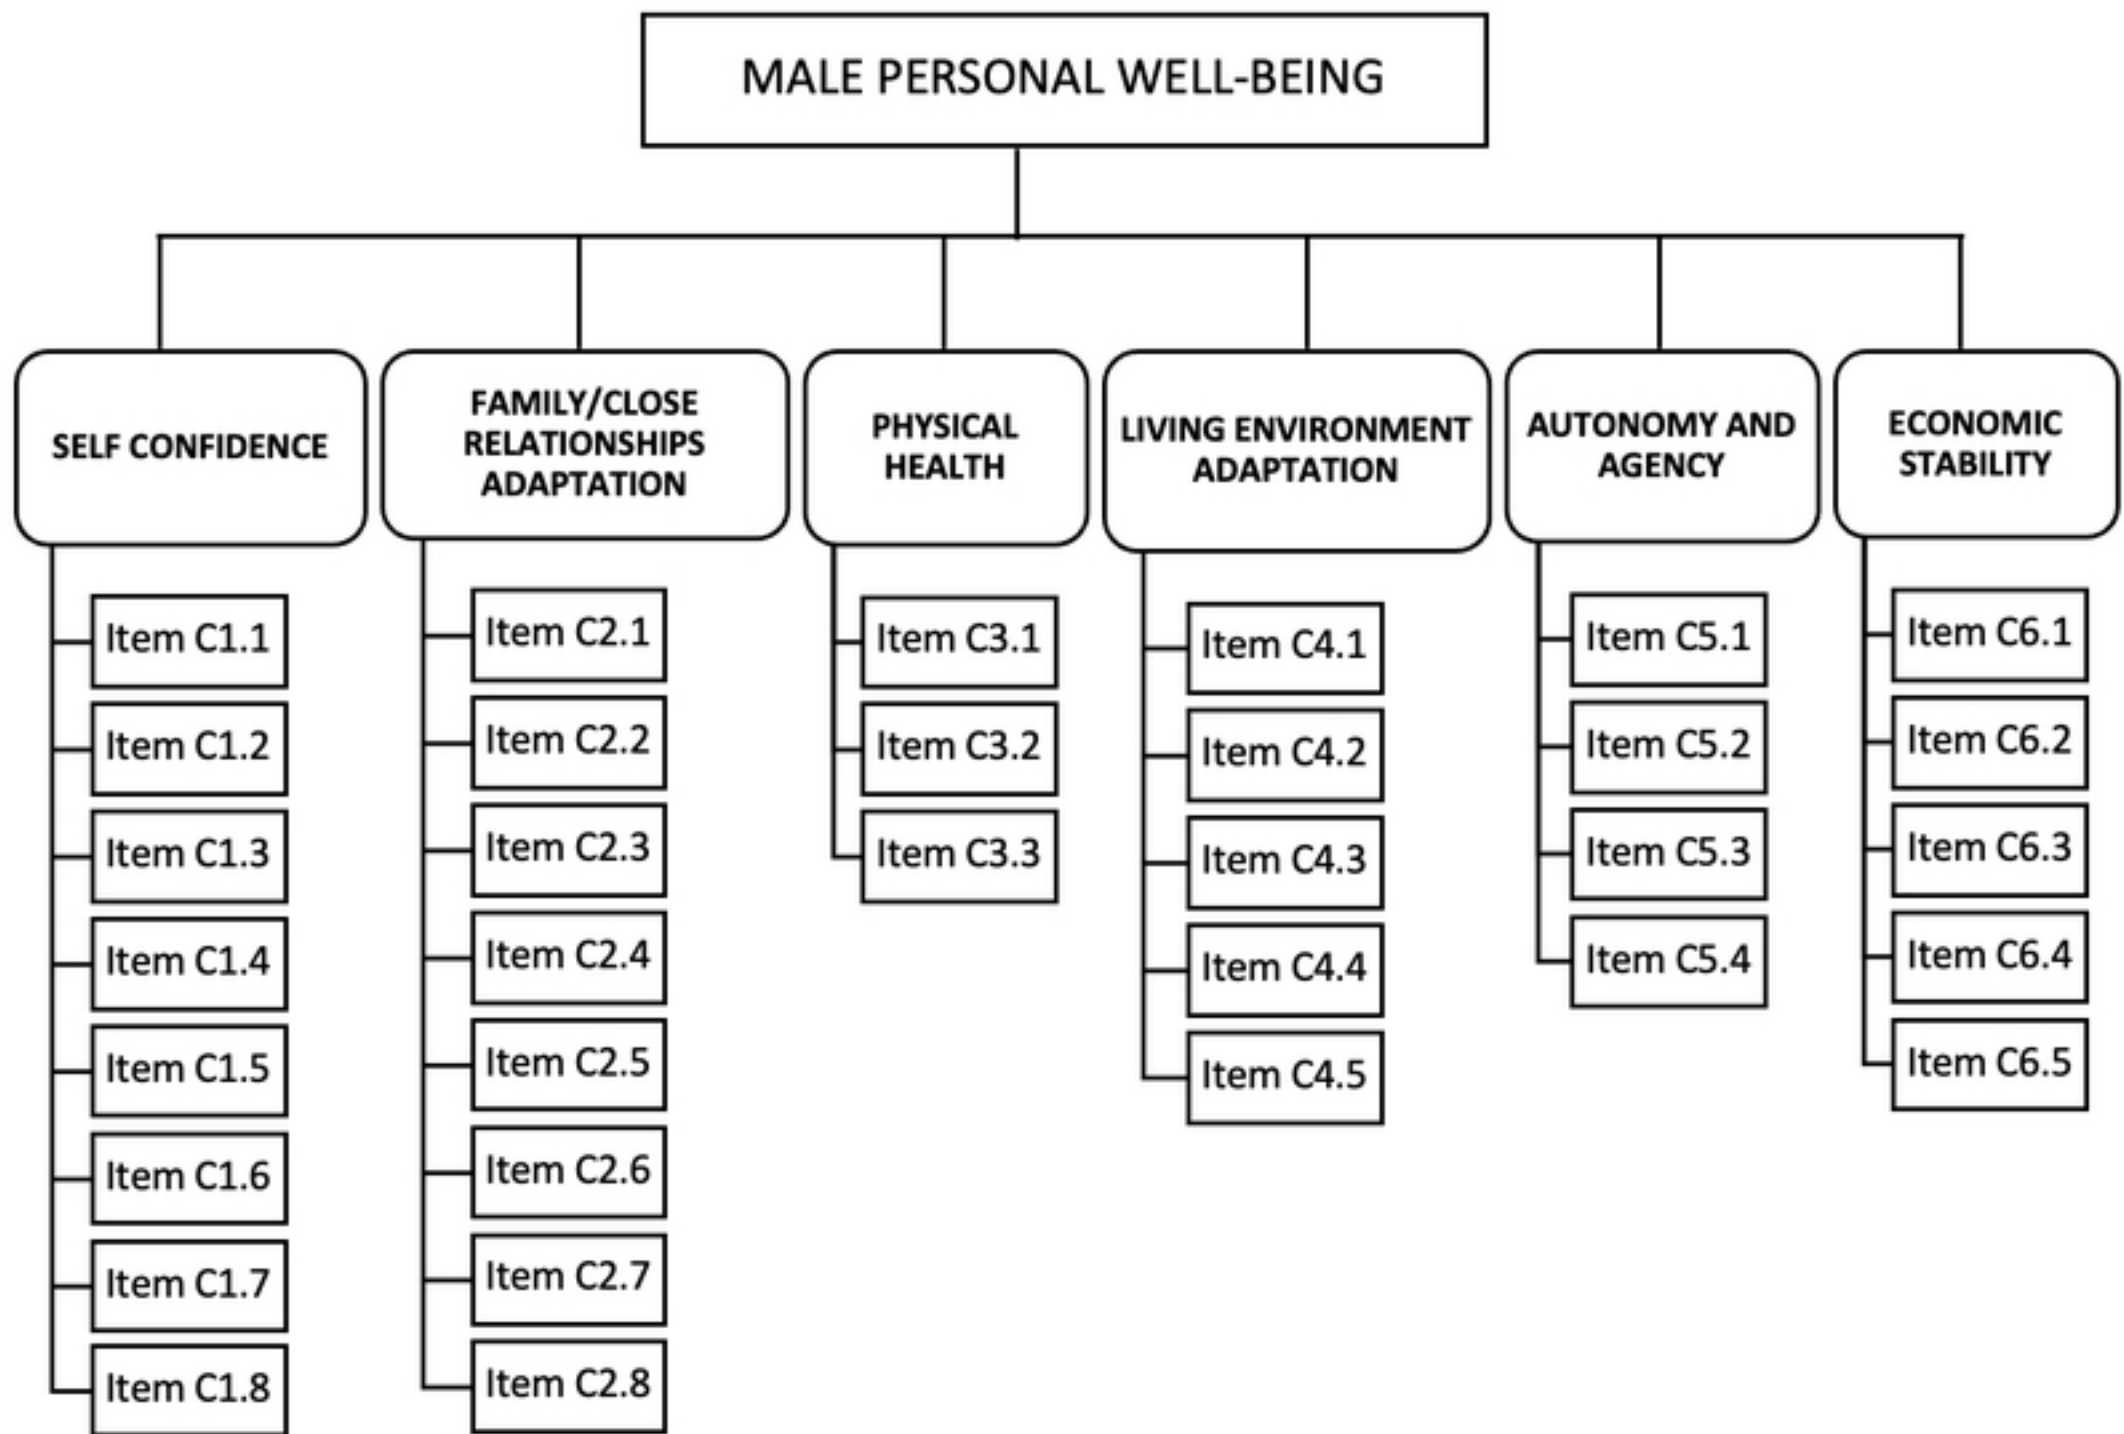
MALE PERSONAL WELL-BEING

SELF CONFIDENCE

Item C1.1
Item C1.2
Item C1.3
Item C1.4
Item C1.5
Item C1.6
Item C1.7
Item C1.8

FAMILY/CLOSE RELATIONSHIPS ADAPTATION

Item C2.1
Item C2.2
Item C2.3
Item C2.4
Item C2.5
Item C2.6
Item C2.7
Item C2.8

PHYSICAL HEALTH

Item C3.1
Item C3.2
Item C3.3

LIVING ENVIRONMENT ADAPTATION

Item C4.1
Item C4.2
Item C4.3
Item C4.4
Item C4.5

AUTONOMY AND AGENCY

Item C5.1
Item C5.2
Item C5.3
Item C5.4

ECONOMIC STABILITY

Item C6.1
Item C6.2
Item C6.3
Item C6.4
Item C6.5